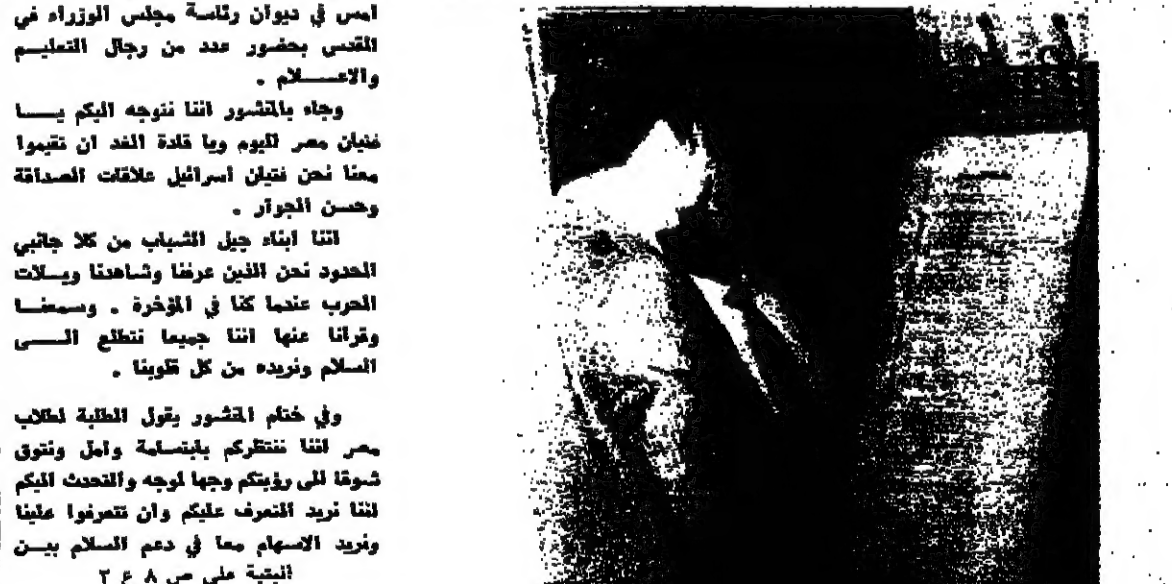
امس في ديوان رئاسة مجلس الوزراء في القدس بحضور عدد من رجال التعليم والاعــــلام .

وجاء بالمنشور اننا نتوجه اليكم يــــا فتيان مصر لليوم ويا قادة الغد ان تقيموا معنا نحن فتيان اسرائيل علاقات الصداقة وحسن الجوار .

اننا ابناء جيل الشباب من كلا جانبي الحدود نحن الذين عرفنا وشاهدنا ويلات الحرب عندما كنا في المؤخرة . وسمعنا وقرانا عنها اننا جميعا نتطلع الــــى السلام ونريده من كل قلوبنا .

وفي ختام المنشور يقول الطلبة لطلاب مصر اننا ننتظركم بابتسامة وامل ونتوق شوقا الى رؤيتكم وجها لوجه والتحدث اليكم اننا نريد التعرف عليكم وان تتعرفوا علينا ونريد الاسهام معا في دعم السلام بيـــن

البقية على ص ٨ ع ٣